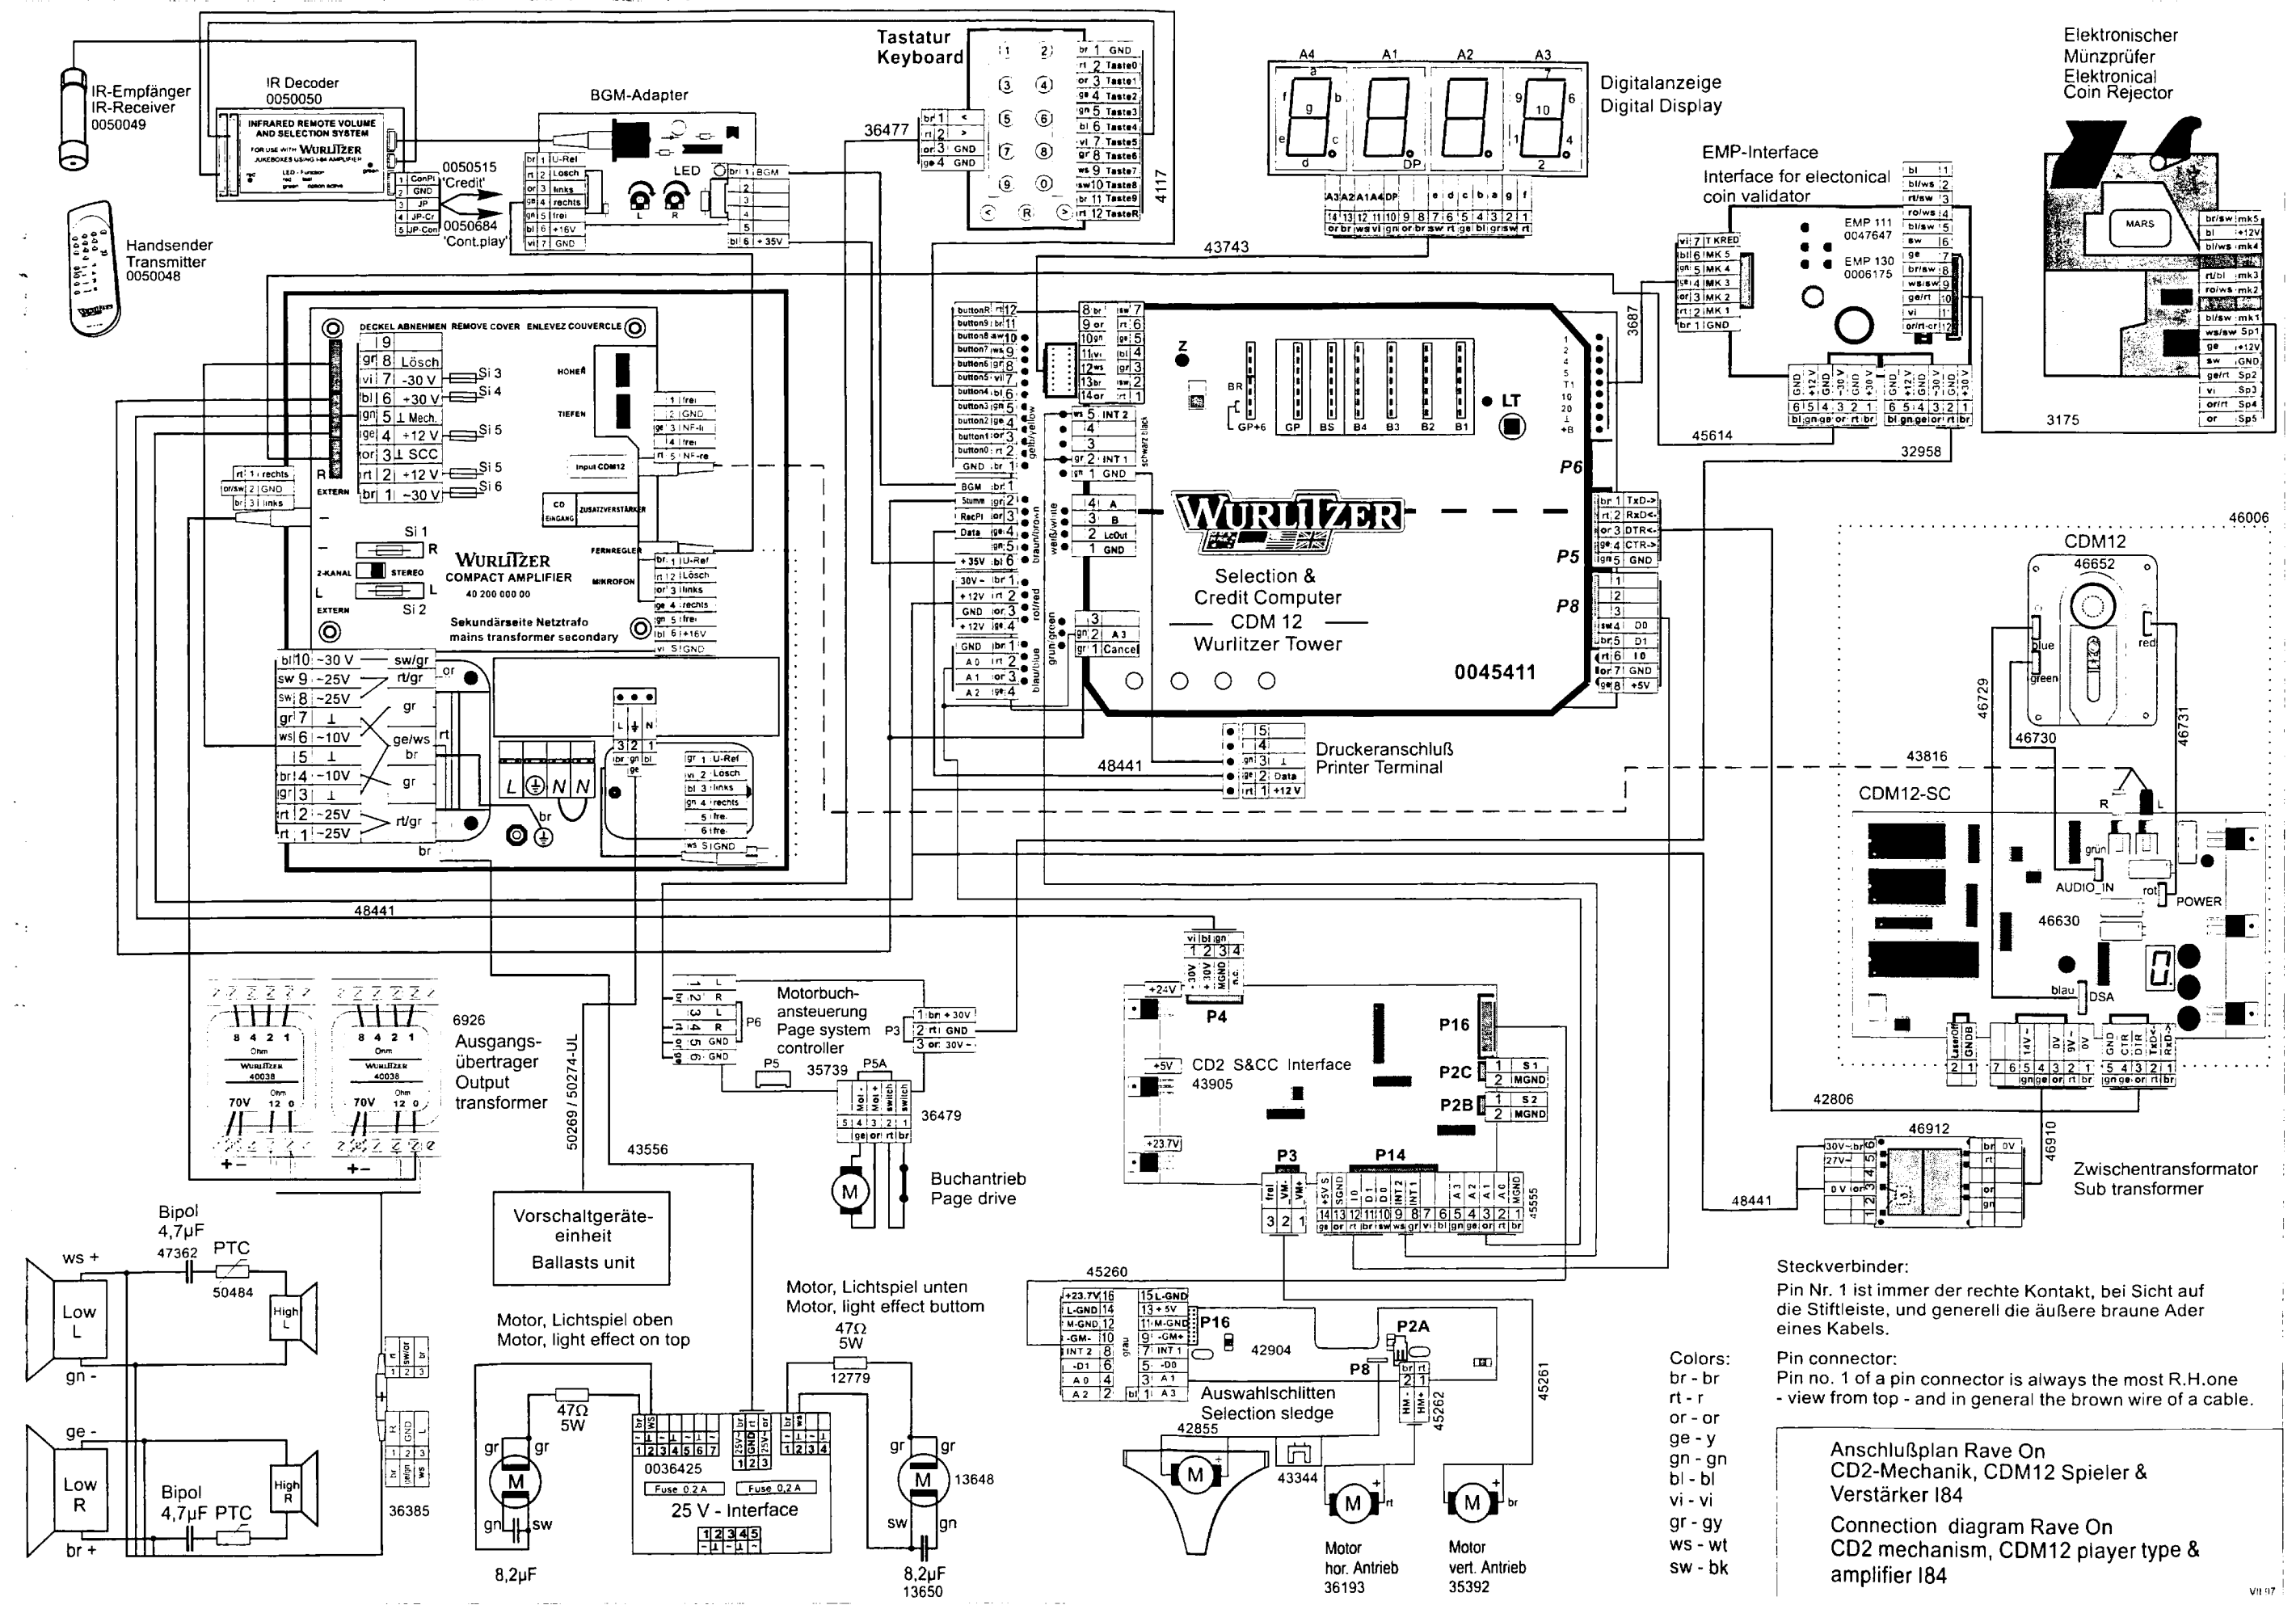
IR-Empfänger
IR-Receiver
0050049

IR Decoder
0050050

INFRARED REMOTE VOLUME AND SELECTION SYSTEM
WURLITZER

0050515 'Credit'
0050684 'Cont.play'

BGM-Adapter

LED

Tastatur
Keyboard

36477

4117

Handsender
Transmitter
0050048

Digitalanzeige
Digital Display

A4 A1 A2 A3

EMP-Interface
Interface for electonical coin validator

EMP 111
0047647
EMP 130
0006175

Elektronischer
Münzprüfer
Elektronical
Coin Rejector

MARS

43743

3687

DECKEL ABNEHMEN REMOVE COVER ENLEVEZ COUVERCLE

Lösch
-30 V
+30 V
⊥ Mech.
+12 V
⊥ SCC
+12 V
-30 V

Si 3
Si 4
Si 5
Si 5
Si 6

Si 1
Si 2

WURLITZER
COMPACT AMPLIFIER
40 200 000 00

Sekundärseite Netztrafo
mains transformer secondary

~30 V
~25V
~25V
⊥
~10V
⊥
~10V
⊥
~25V
~25V

sw/gr
rt/gr
gr
ge/ws
br
gr
rt/gr
br

Z
BR
GP+6
GP BS B4 B3 B2 B1
LT

P6
P5
P8

WURLITZER

Selection &
Credit Computer
CDM 12
Wurlitzer Tower

0045411

45614
32958
3175

46006

CDM12
46652

46729
46731
46730

Druckeranschluß
Printer Terminal

48441

43816

CDM12-SC

AUDIO_IN
POWER
46630
DSA

48441

6926
Ausgangs-
übertrager
Output
transformer

Motorbuch-
ansteuerung
Page system
controller

P6
P3
P5
P5A
35739
36479

Buchantrieb
Page drive

50269 / 50274-UL

43556

Vorschaltgeräte-
einheit
Ballasts unit

CD2 S&CC Interface
43905

P4
P16
P2C
P2B
P3
P14

42806

46912
46910

Zwischentransformator
Sub transformer

48441

45555

45260

Bipol
4,7µF
47362
PTC
50484

Low L
High L
Low R
High R

Bipol
4,7µF PTC

ws +
gn -
ge -
br +

36385

Motor, Lichtspiel oben
Motor, light effect on top

47Ω
5W

Motor, Lichtspiel unten
Motor, light effect buttom

47Ω
5W
12779

0036425
Fuse 0,2 A
Fuse 0,2 A
25 V - Interface

13648

8,2µF
8,2µF
13650

P16
42904
P2A
P8

Auswahlschlitten
Selection sledge
42855

43344

45262
45261

Motor
hor. Antrieb
36193

Motor
vert. Antrieb
35392

Colors:
br - br
rt - r
or - or
ge - y
gn - gn
bl - bl
vi - vi
gr - gy
ws - wt
sw - bk

Steckverbinder:
Pin Nr. 1 ist immer der rechte Kontakt, bei Sicht auf die Stiftleiste, und generell die äußere braune Ader eines Kabels.

Pin connector:
Pin no. 1 of a pin connector is always the most R.H.one - view from top - and in general the brown wire of a cable.

Anschlußplan Rave On
CD2-Mechanik, CDM12 Spieler &
Verstärker I84

Connection diagram Rave On
CD2 mechanism, CDM12 player type &
amplifier I84

VII.97